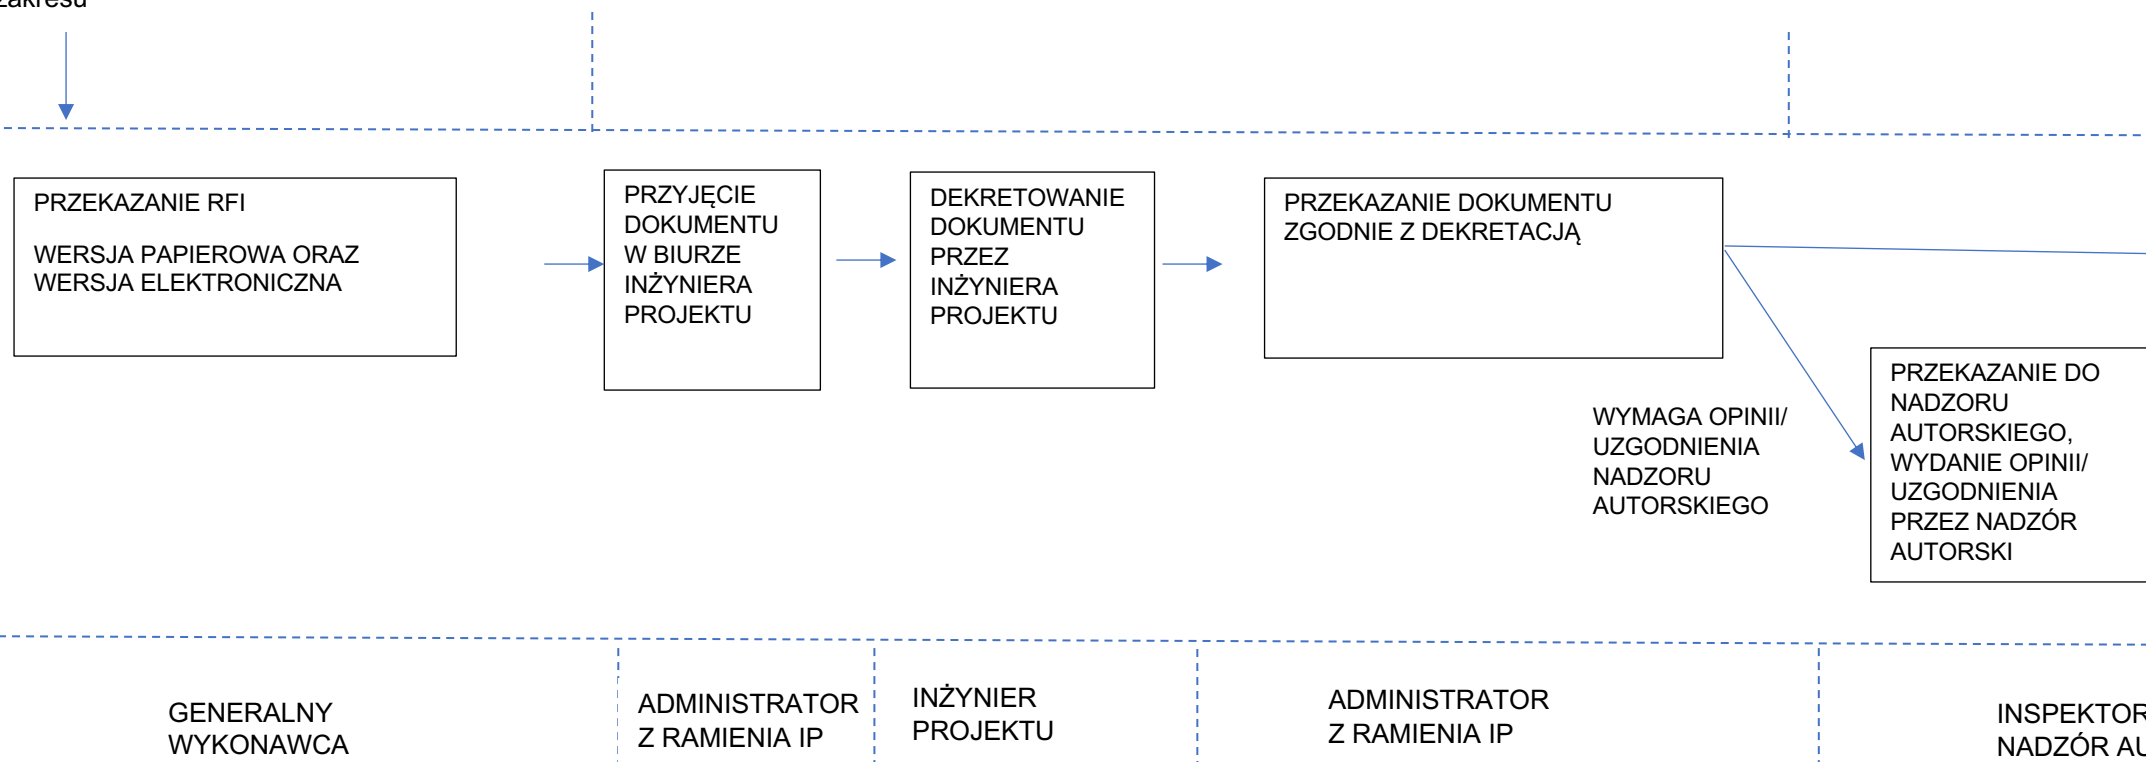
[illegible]akresu

PRZEKAZANIE RFI

WERSJA PAPIEROWA ORAZ WERSJA ELEKTRONICZNA

PRZYJĘCIE DOKUMENTU W BIURZE INŻYNIERA PROJEKTU

DEKRETOWANIE DOKUMENTU PRZEZ INŻYNIERA PROJEKTU

PRZEKAZANIE DOKUMENTU ZGODNIE Z DEKRETACJĄ

WYMAGA OPINII/ UZGODNIENIA NADZORU AUTORSKIEGO

PRZEKAZANIE DO NADZORU AUTORSKIEGO, WYDANIE OPINII/ UZGODNIENIA PRZEZ NADZÓR AUTORSKI

GENERALNY WYKONAWCA

ADMINISTRATOR Z RAMIENIA IP

INŻYNIER PROJEKTU

ADMINISTRATOR Z RAMIENIA IP

INSPEKTOR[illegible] NADZÓR AU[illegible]